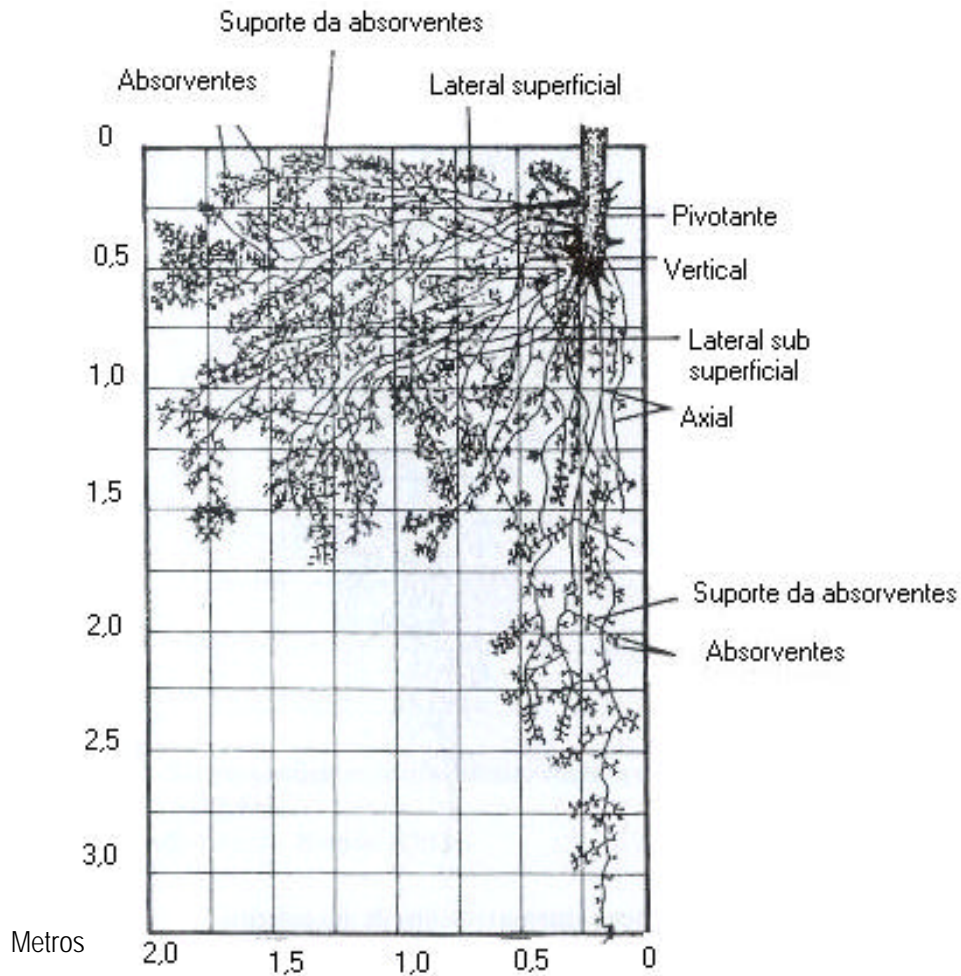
Suporte da absorventes

Absorventes

Lateral superficial

0

Pivotante

0,5

Vertical

Lateral sub superficial

1,0

Axial

1,5

Suporte da absorventes

2,0

Absorventes

2,5

3,0

Metros

2,0

1,5

1,0

0,5

0